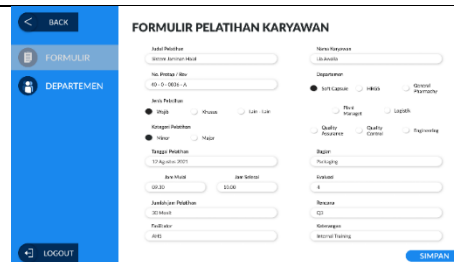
BACK

FORMULIR

DEPARTEMEN

LOGOUT

FORMULIR PELATIHAN KARYAWAN

Judul Pelatihan
Sistem Jaminan Mutu

No. Protap / Rev
ID - 0 - 0606 - A

Jenis Pelatihan
Wajib
Khusus
Lain - Lain

Kategori Pelatihan
Minor
Major

Tanggal Pelatihan
12 Agustus 2021

Jam Mulai
09.30

Jam Selesai
10.00

Jumlah Jam Pelatihan
30 Menit

Fasilitator
AHS

Nama Karyawan
Ula Amalia

Departemen
Soft Capsule
Minyak
General Pharmacy
Plant Manager
Logistik
Quality Assurance
Quality Control
Engineering

Bagian
Packaging

Evaluasi
A

Paraf
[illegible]

Keterangan
Internal Training

SIMPAN